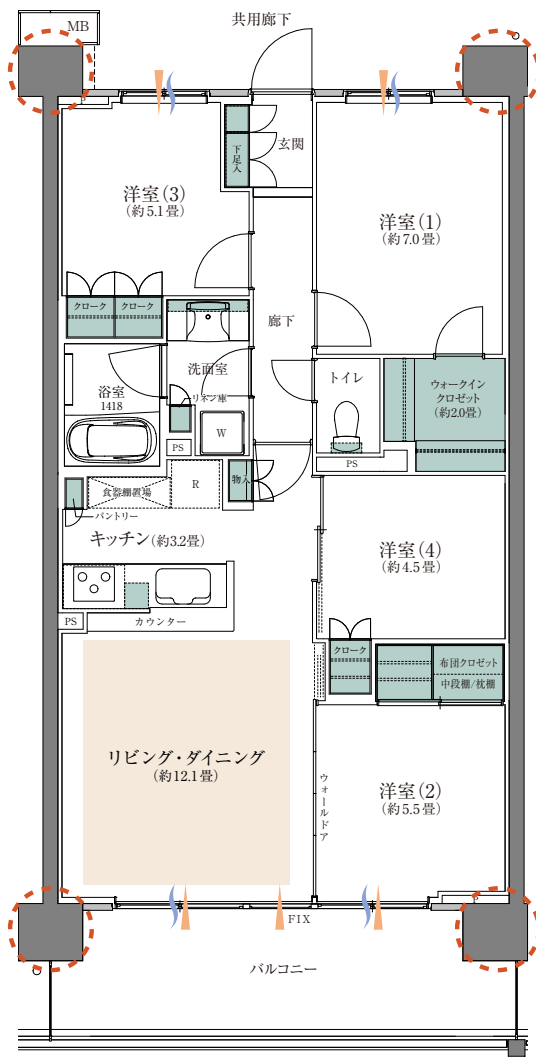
MB

共用廊下

下足入

玄関

洋室(3)
(約5.1畳)

洋室(1)
(約7.0畳)

クローク クローク

廊下

洗面室

浴室
1418

リネン庫

W

PS

トイレ

ウォークイン
クロゼット
(約2.0畳)

PS

食器棚置場

R

物入

パントリー

キッチン(約3.2畳)

洋室(4)
(約4.5畳)

PS

カウンター

クローク

布団クロゼット
中段棚/枕棚

リビング・ダイニング
(約12.1畳)

ウォールドア

洋室(2)
(約5.5畳)

FIX

バルコニー